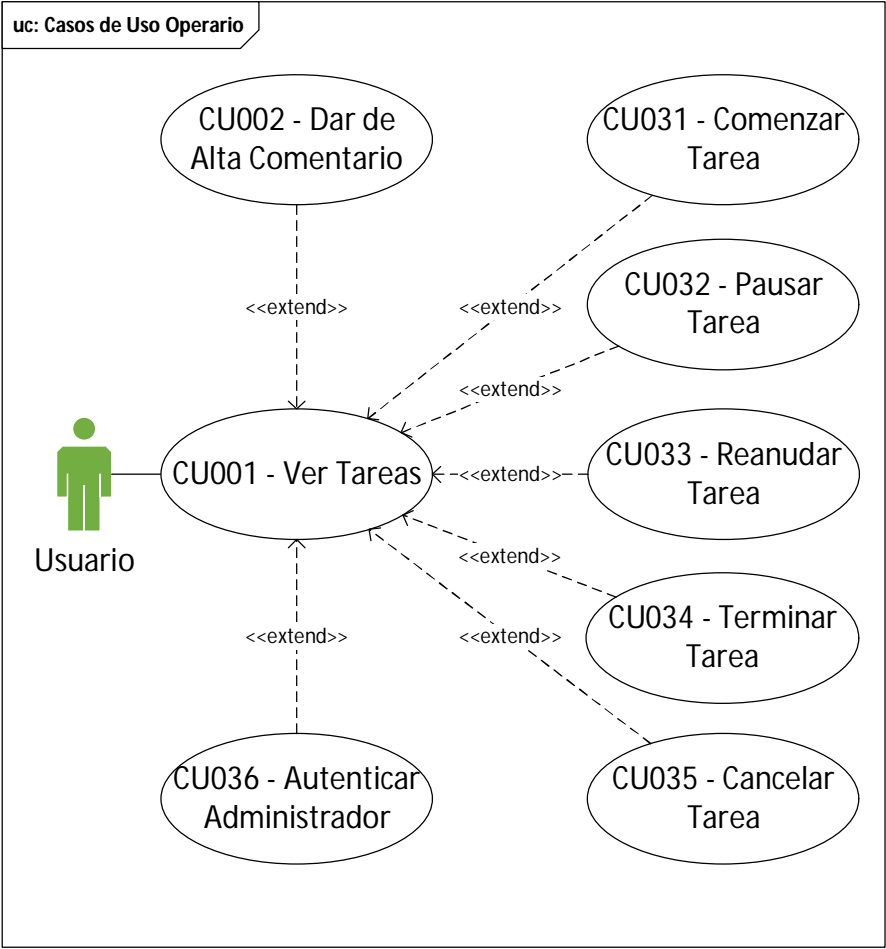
uc: Casos de Uso Operario

CU002 - Dar de Alta Comentario

CU031 - Comenzar Tarea

<<extend>>

<<extend>>

CU032 - Pausar Tarea

<<extend>>

Usuario

CU001 - Ver Tareas

<<extend>>

CU033 - Reanudar Tarea

<<extend>>

<<extend>>

CU034 - Terminar Tarea

<<extend>>

CU036 - Autenticar Administrador

CU035 - Cancelar Tarea